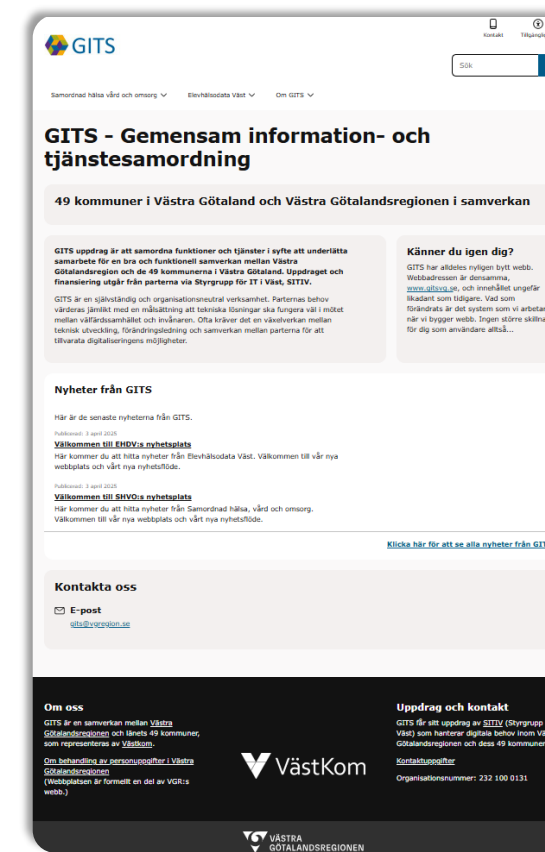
GITS

Kontakt Tillgänglighet

Sök

Samordnad hälsa vård och omsorg Elevhälsodata Väst Om GITS

GITS - Gemensam information- och tjänstesamordning

49 kommuner i Västra Götaland och Västra Götalandsregionen i samverkan

GITS uppdrag är att samordna funktioner och tjänster i syfte att underlätta samarbete för en bra och funktionell samverkan mellan Västra Götalandsregion och de 49 kommunerna i Västra Götaland. Uppdraget och finansiering utgår från parterna via Styrgrupp för IT i Väst, SITIV.

GITS är en självständig och organisationsneutral verksamhet. Parternas behov värderas jämlikt med en målsättning att tekniska lösningar ska fungera väl i mötet mellan välfärdssamhället och invånaren. Ofta kräver det en växelverkan mellan teknisk utveckling, förändringsledning och samverkan mellan parterna för att tillvarata digitaliseringens möjligheter.

Känner du igen dig?

GITS har alldeles nyligen bytt webb. Webbadressen är densamma, www.gitsvg.se, och innehållet ungefär likadant som tidigare. Vad som förändrats är det system som vi arbetar i när vi bygger webb. Ingen större skillnad för dig som användare alltså...

Nyheter från GITS

Här är de senaste nyheterna från GITS.

Publicerad: 3 april 2025

Välkommen till EHDV:s nyhetsplats

Här kommer du att hitta nyheter från Elevhälsodata Väst. Välkommen till vår nya webbplats och vårt nya nyhetsflöde.

Publicerad: 3 april 2025

Välkommen till SHVO:s nyhetsplats

Här kommer du att hitta nyheter från Samordnad hälsa, vård och omsorg. Välkommen till vår nya webbplats och vårt nya nyhetsflöde.

Klicka här för att se alla nyheter från GITS

Kontakta oss

E-post

gits@vgregion.se

Om oss

GITS är en samverkan mellan Västra Götalandsregionen och länets 49 kommuner, som representeras av Västkom.

Om behandling av personuppgifter i Västra Götalandsregionen (Webbplatsen är formellt en del av VGR:s webb.)

VästKom

Uppdrag och kontakt

GITS får sitt uppdrag av SITIV (Styrgrupp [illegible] Väst) som hanterar digitala behov inom Vä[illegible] Götalandsregionen och dess 49 kommuner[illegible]

Kontaktuppgifter

Organisationsnummer: 232 100 0131

VÄSTRA GÖTALANDSREGIONEN